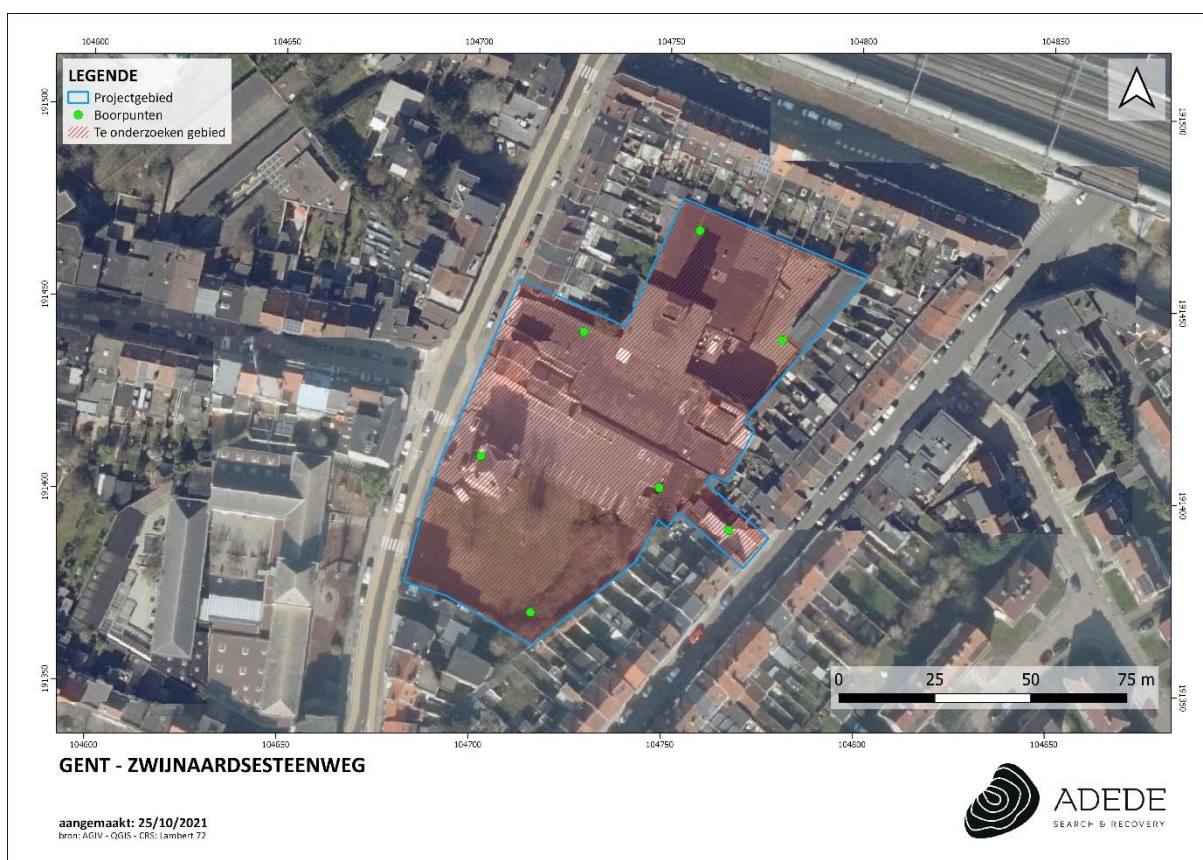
104600 104650 104700 104750 104800 104850

191500
191450
191400
191350

191500
191450
191400
191350

LEGENDE
Projectgebied
Boorpunten
Te onderzoeken gebied

0 25 50 75 m

104600 104650 104700 104750 104800 104850

GENT - ZWIJNAARDSESTEENWEG

aangemaakt: 25/10/2021
bron: AGIV - QGIS - CRS: Lambert 72

ADEDE
SEARCH & RECOVERY